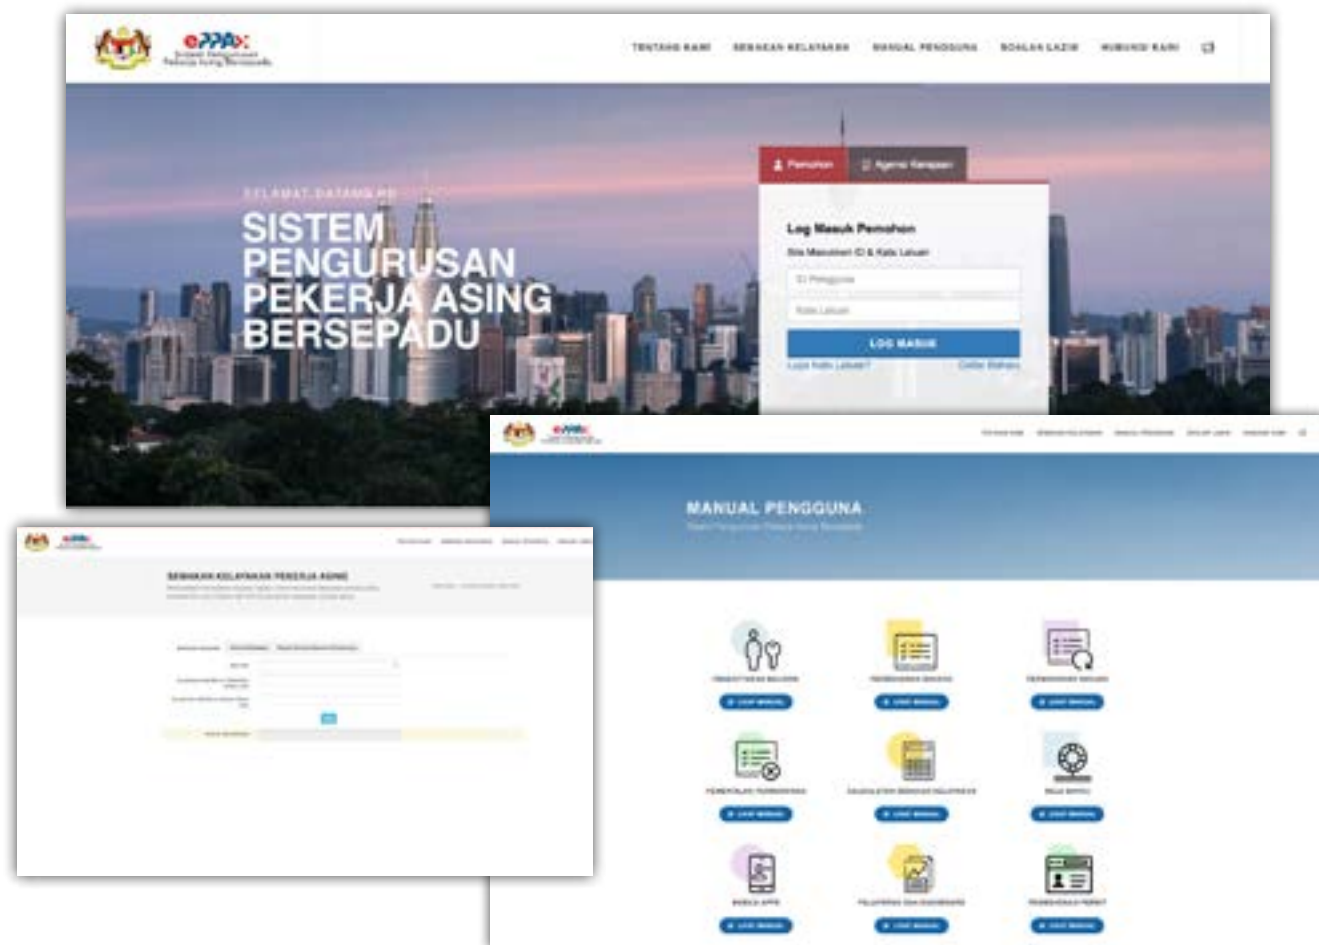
ePPAx
Sistem Pengurusan Pekerja Asing Bersepadu

TENTANG KAMI SEMAKAN KELAYAKAN MANUAL PENGGUNA SOALAN LAZIM HUBUNGI KAMI

SELAMAT DATANG KE

SISTEM PENGURUSAN PEKERJA ASING BERSEPADU

Pemohon
Agensi Kerajaan

Log Masuk Pemohon
Sila Masukkan ID & Kata Laluan
ID Pengguna
Kata Laluan
LOG MASUK
Lupa Kata Laluan?
Daftar Baharu

ePPAx

MANUAL PENGGUNA
Sistem Pengurusan Pekerja Asing Bersepadu

PENDAFTARAN MAJIKAN
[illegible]
PERMOHONAN BAHARU
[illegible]
PERMOHONAN BAHARU
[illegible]
PEMERIKSAAN PERMOHONAN
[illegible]
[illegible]
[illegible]
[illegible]
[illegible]
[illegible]
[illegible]
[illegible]
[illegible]
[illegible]
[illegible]
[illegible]

ePPAx

SEMAKAN KELAYAKAN PEKERJA ASING
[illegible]